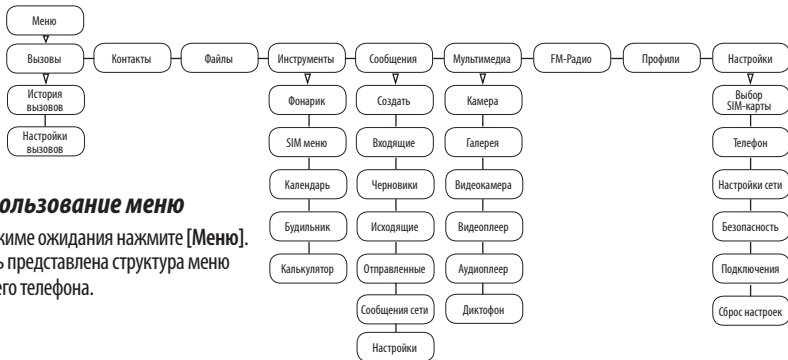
Меню

Вызовы
История вызовов
Настройки вызовов

Контакты

Файлы

Инструменты
Фонарик
SIM меню
Календарь
Будильник
Калькулятор

Сообщения
Создать
Входящие
Черновики
Исходящие
Отправленные
Сообщения сети
Настройки

Мультимедиа
Камера
Галерея
Видеокамера
Видеоплеер
Аудиоплеер
Диктофон

FM-Радио

Профили

Настройки
Выбор SIM-карты
Телефон
Настройки сети
Безопасность
Подключения
Сброс настроек

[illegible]ользование меню

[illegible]киме ожидания нажмите [Меню]. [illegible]ь представлена структура меню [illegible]его телефона.